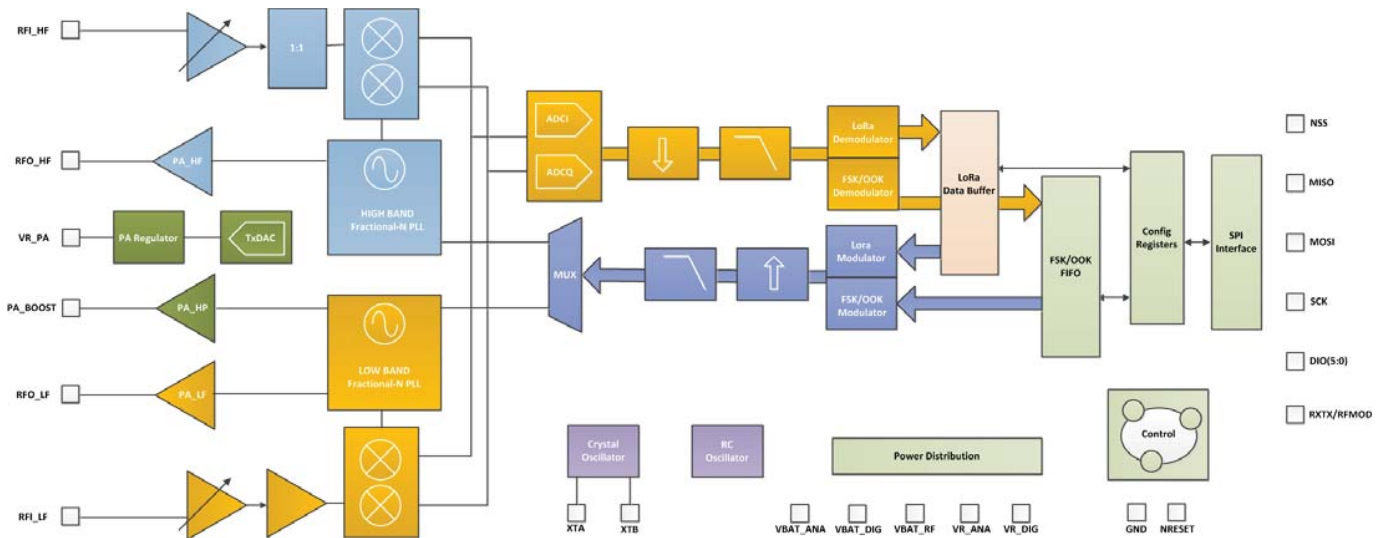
RFI_HF

1:1

RFO_HF

PA_HF

HIGH BAND
Fractional-N PLL

VR_PA

PA Regulator

TxDAC

PA_BOOST

PA_HP

LOW BAND
Fractional-N PLL

RFO_LF

PA_LF

RFI_LF

ADCI

ADCQ

LoRa
Demodulator

FSK/OOK
Demodulator

LoRa
Data Buffer

MUX

Lora
Modulator

FSK/OOK
Modulator

FSK/OOK
FIFO

Config
Registers

SPI
Interface

NSS

MISO

MOSI

SCK

DIO(5:0)

RXTX/RFMOD

Control

Crystal
Oscillator

RC
Oscillator

Power Distribution

XTA

XTB

VBAT_ANA

VBAT_DIG

VBAT_RF

VR_ANA

VR_DIG

GND

NRESET